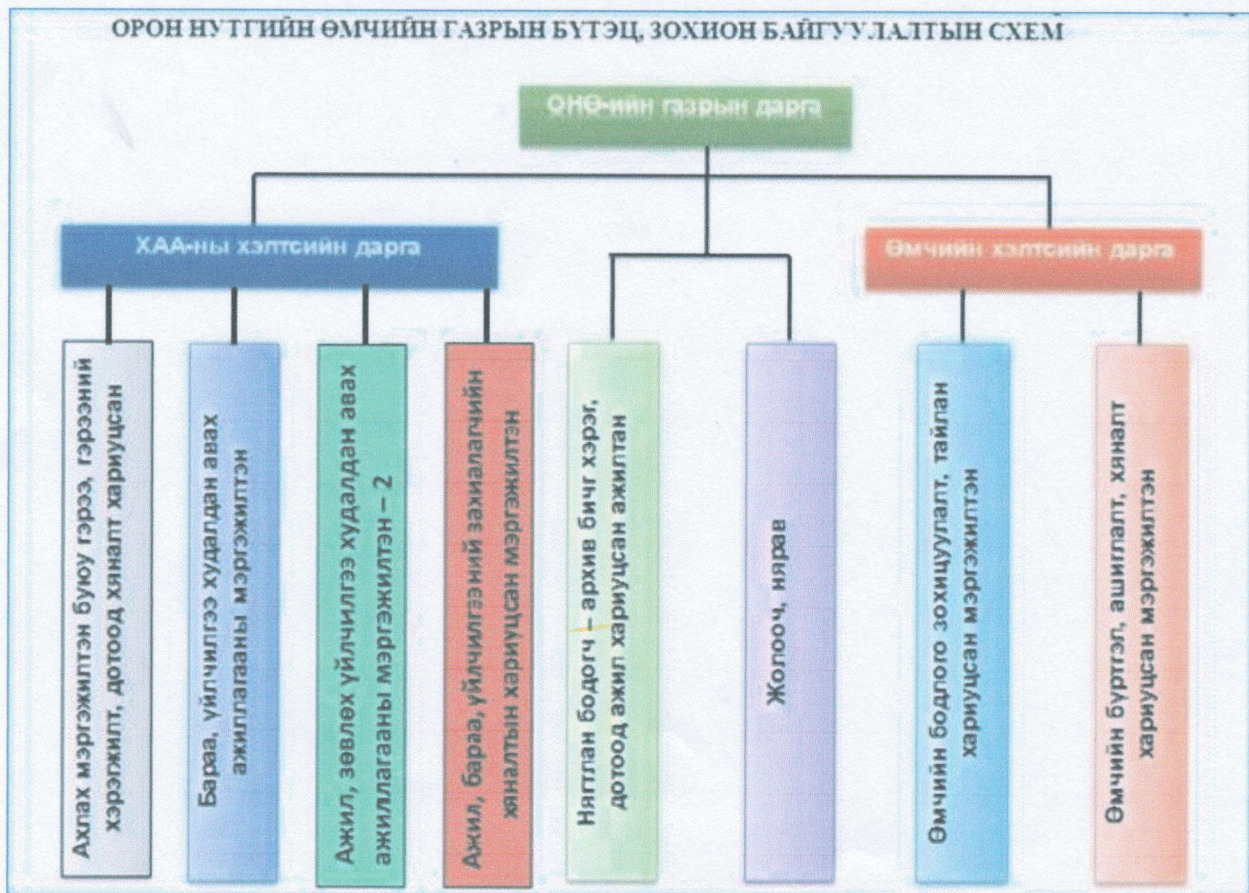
ОРОН НУТГИЙН ӨМЧИЙН ГАЗРЫН БҮТЭЦ, ЗОХИОН БАЙГУУЛАЛТЫН СХЕМ

ОНӨ-ийн газрын дарга

ХАА-ны хэлтсийн дарга

Өмчийн хэлтсийн дарга

Ахлах мэргэжилтэн буюу гэрээ, гэрээний хэрэгжилт, дотоод хяналт хариуцсан

Бараа, үйлчилгээ худалдан авах ажиллагааны мэргэжилтэн

Ажил, зөвлөх үйлчилгээ худалдан авах ажиллагааны мэргэжилтэн – 2

Ажил, бараа, үйлчилгээний захиалагчийн хяналтын хариуцсан мэргэжилтэн

Нягтлан бодогч – архив бичиг хэрэг, дотоод ажил хариуцсан ажилтан

Жолооч, нярав

Өмчийн бодлого зохицуулалт, тайлан хариуцсан мэргэжилтэн

Өмчийн бүртгэл, ашиглалт, хяналт хариуцсан мэргэжилтэн